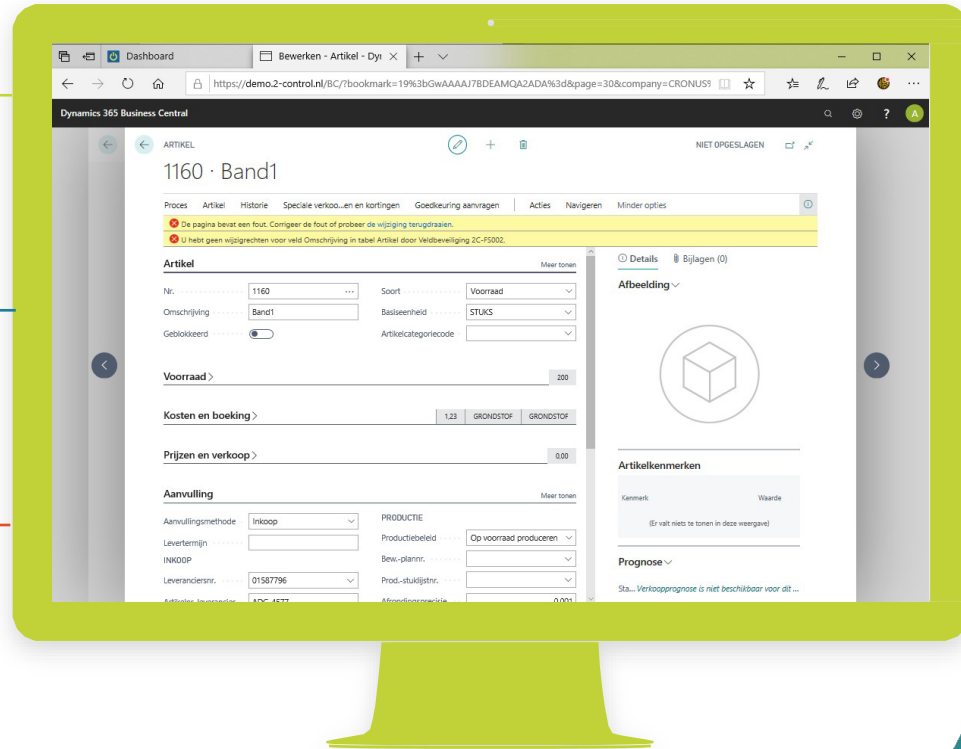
Dashboard

Bewerken - Artikel - Dyı

https://demo.2-control.nl/BC/?bookmark=19%3bGwAAAAJ7BDEAMQA2ADA%3d&page=30&company=CRONUS!

Dynamics 365 Business Central

ARTIKEL

NIET OPGESLAGEN

1160 · Band1

Proces Artikel Historie Speciale verkoo...en en kortingen Goedkeuring aanvragen Acties Navigeren Minder opties

De pagina bevat een fout. Corrigeer de fout of probeer de wijziging terugdraaien.

U hebt geen wijzigrechten voor veld Omschrijving in tabel Artikel door Veldbeveiliging 2C-FS002.

Artikel

Meer tonen

Nr. 1160

Soort Voorraad

Omschrijving Band1

Basiseenheid STUKS

Geblokkeerd

Artikelcategoriecode

Voorraad

200

Kosten en boeking

1,23 GRONDSTOF GRONDSTOF

Prijzen en verkoop

0,00

Aanvulling

Meer tonen

Aanvullingsmethode Inkoop

PRODUCTIE

Levertermijn

Productiebeleid Op voorraad produceren

INKOOP

Bew.-plannr.

Leveranciersnr. 01587796

Prod.-stuklijstnr.

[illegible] ADC-4577

Afrondingsprecisie 0,001

Details Bijlagen (0)

Afbeelding

Artikelkenmerken

Kenmerk

Waarde

(Er valt niets te tonen in deze weergave)

Prognose

Sta... Verkoopprognose is niet beschikbaar voor dit ...